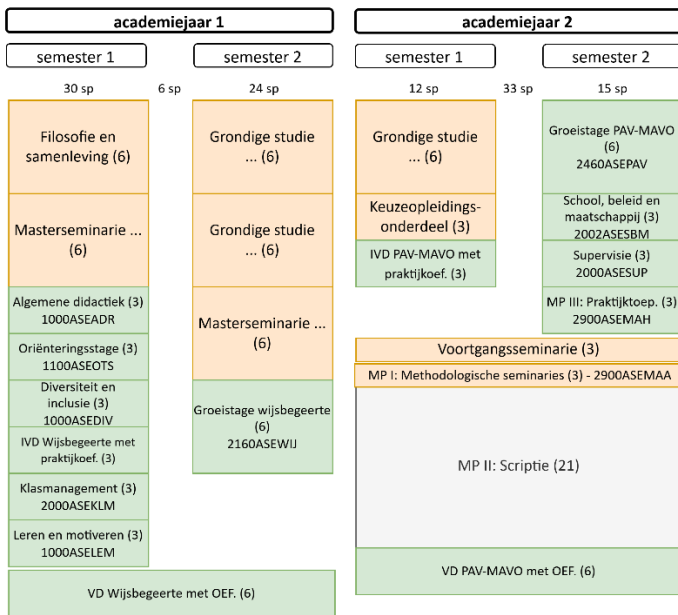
academiejaar 1

semester 1

semester 2

30 sp

6 sp

24 sp

Filosofie en samenleving (6)

Masterseminarie ... (6)

Algemene didactiek (3) 1000ASEADR

Oriënteringsstage (3) 1100ASEOTS

Diversiteit en inclusie (3) 1000ASEDIV

IVD Wijsbegeerte met praktijkoef. (3)

Klasmanagement (3) 2000ASEKLM

Leren en motiveren (3) 1000ASELEM

Grondige studie ... (6)

Grondige studie ... (6)

Masterseminarie ... (6)

Groeistage wijsbegeerte (6) 2160ASEWIJ

VD Wijsbegeerte met OEF. (6)

academiejaar 2

semester 1

semester 2

12 sp

33 sp

15 sp

Grondige studie ... (6)

Keuzeopleidingsonderdeel (3)

IVD PAV-MAVO met praktijkoef. (3)

Groeistage PAV-MAVO (6) 2460ASEPAV

School, beleid en maatschappij (3) 2002ASESBM

Supervisie (3) 2000ASESUP

MP III: Praktijktoep. (3) 2900ASEMAH

Voortgangsseminarie (3)

MP I: Methodologische seminaries (3) - 2900ASEMAA

MP II: Scriptie (21)

VD PAV-MAVO met OEF. (6)